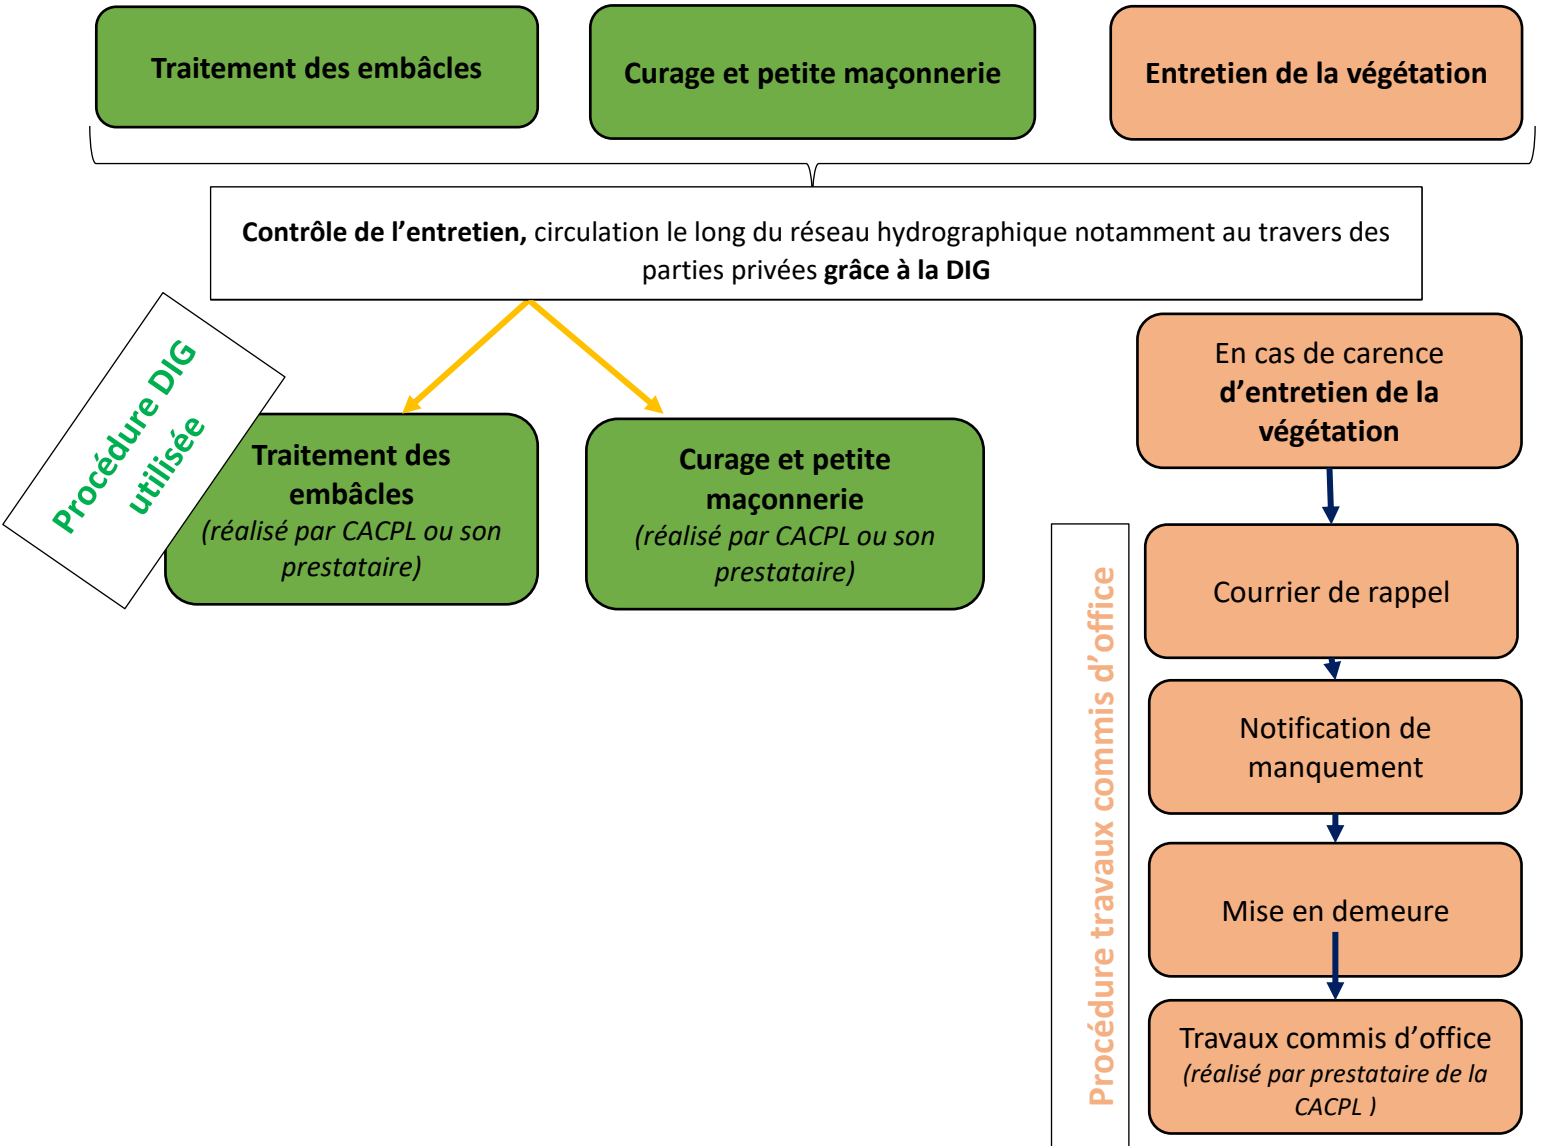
**Traitement des embâcles**

**Curage et petite maçonnerie**

**Entretien de la végétation**

**Contrôle de l'entretien,** circulation le long du réseau hydrographique notamment au travers des parties privées **grâce à la DIG**

**Procédure DIG utilisée**

**Traitement des embâcles**
*(réalisé par CACPL ou son prestataire)*

**Curage et petite maçonnerie**
*(réalisé par CACPL ou son prestataire)*

En cas de carence **d'entretien de la végétation**

**Procédure travaux commis d'office**

Courrier de rappel

Notification de manquement

Mise en demeure

Travaux commis d'office
*(réalisé par prestataire de la CACPL )*